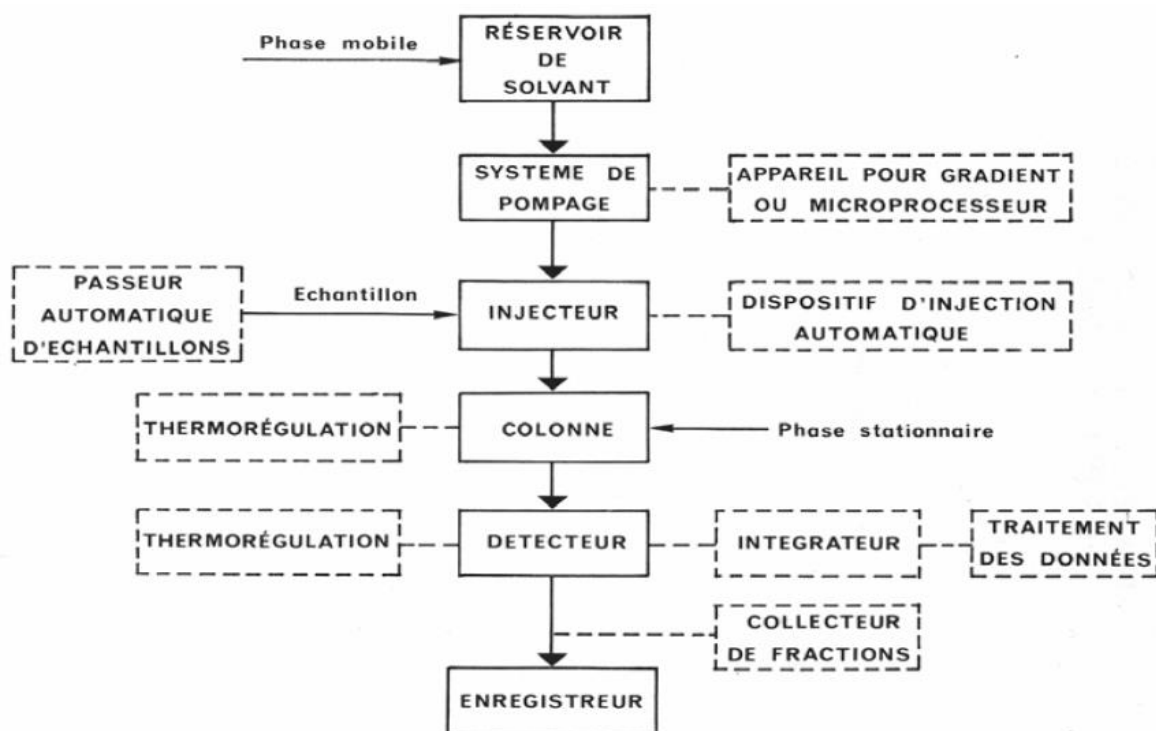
Phase mobile

RÉSERVOIR DE SOLVANT

SYSTEME DE POMPAGE

APPAREIL POUR GRADIENT OU MICROPROCESSEUR

PASSEUR AUTOMATIQUE D'ECHANTILLONS

Echantillon

INJECTEUR

DISPOSITIF D'INJECTION AUTOMATIQUE

THERMORÉGULATION

COLONNE

Phase stationnaire

THERMORÉGULATION

DETECTEUR

INTEGRATEUR

TRAITEMENT DES DONNÉES

COLLECTEUR DE FRACTIONS

ENREGISTREUR